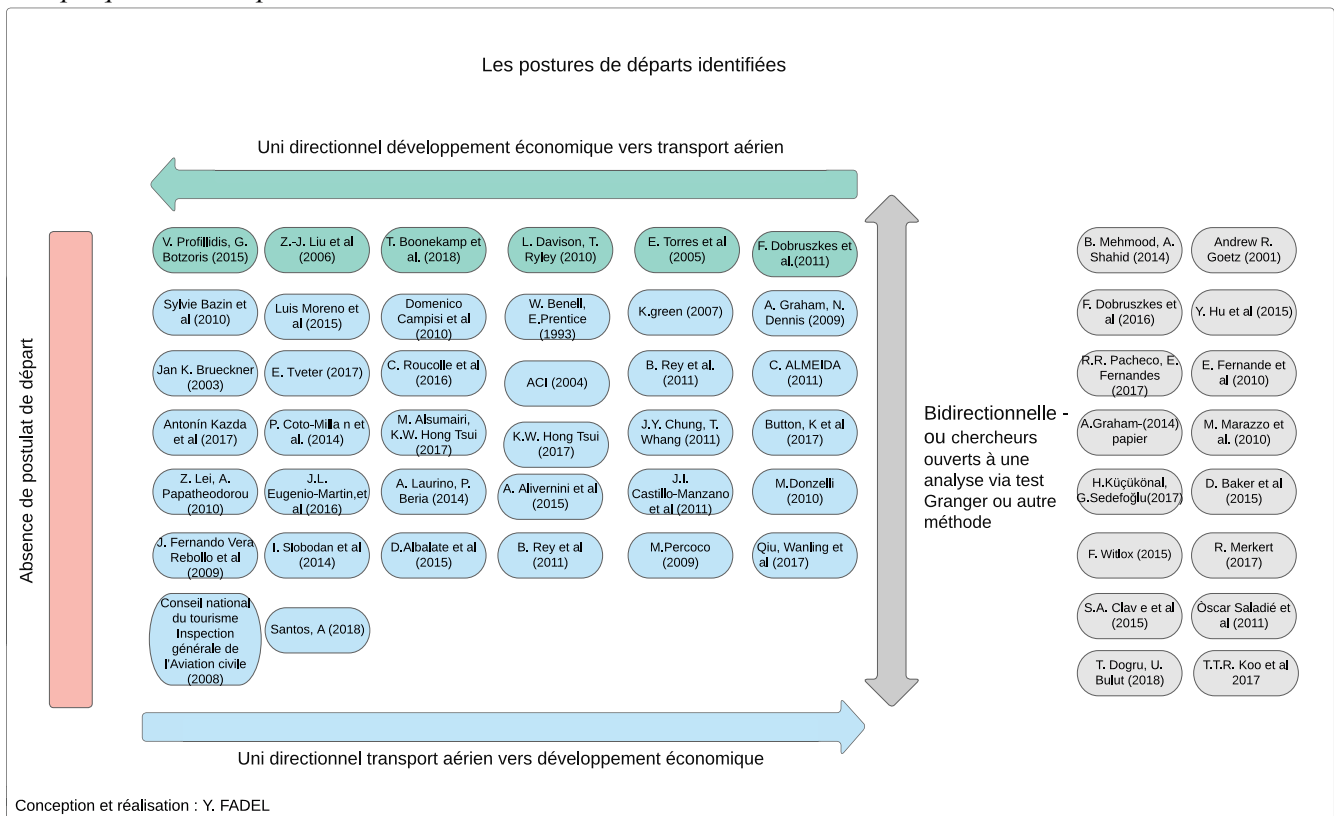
Les postures de départs identifiées

Uni directionnel développement économique vers transport aérien

Absence de postulat de départ

V. Profillidis, G. Botzoris (2015)
Z.-J. Liu et al (2006)
T. Boonekamp et al. (2018)
L. Davison, T. Ryley (2010)
E. Torres et al (2005)
F. Dobruszkes et al.(2011)

Sylvie Bazin et al (2010)
Luis Moreno et al (2015)
Domenico Campisi et al (2010)
W. Benell, E.Prentice (1993)
K.green (2007)
A. Graham, N. Dennis (2009)

Jan K. Brueckner (2003)
E. Tveter (2017)
C. Roucolle et al (2016)
ACI (2004)
B. Rey et al. (2011)
C. ALMEIDA (2011)

Antonín Kazda et al (2017)
P. Coto-Milla n et al. (2014)
M. Alsumairi, K.W. Hong Tsui (2017)
K.W. Hong Tsui (2017)
J.Y. Chung, T. Whang (2011)
Button, K et al (2017)

Z. Lei, A. Papatheodorou (2010)
J.L. Eugenio-Martin,et al (2016)
A. Laurino, P. Beria (2014)
A. Alivernini et al (2015)
J.I. Castillo-Manzano et al (2011)
M.Donzelli (2010)

J. Fernando Vera Rebollo et al (2009)
I. Slobodan et al (2014)
D.Albalate et al (2015)
B. Rey et al (2011)
M.Percoco (2009)
Qiu, Wanling et al (2017)

Conseil national du tourisme Inspection générale de l'Aviation civile (2008)
Santos, A (2018)

Uni directionnel transport aérien vers développement économique

Bidirectionnelle - ou chercheurs ouverts à une analyse via test Granger ou autre méthode

B. Mehmood, A. Shahid (2014)
Andrew R. Goetz (2001)
F. Dobruszkes et al (2016)
Y. Hu et al (2015)
R.R. Pacheco, E. Fernandes (2017)
E. Fernande et al (2010)
A.Graham-(2014) papier
M. Marazzo et al. (2010)
H.Küçükönal, G.Sedefoğlu(2017)
D. Baker et al (2015)
F. Witlox (2015)
R. Merkert (2017)
S.A. Clav e et al (2015)
Òscar Saladié et al (2011)
T. Dogru, U. Bulut (2018)
T.T.R. Koo et al 2017

Conception et réalisation : Y. FADEL